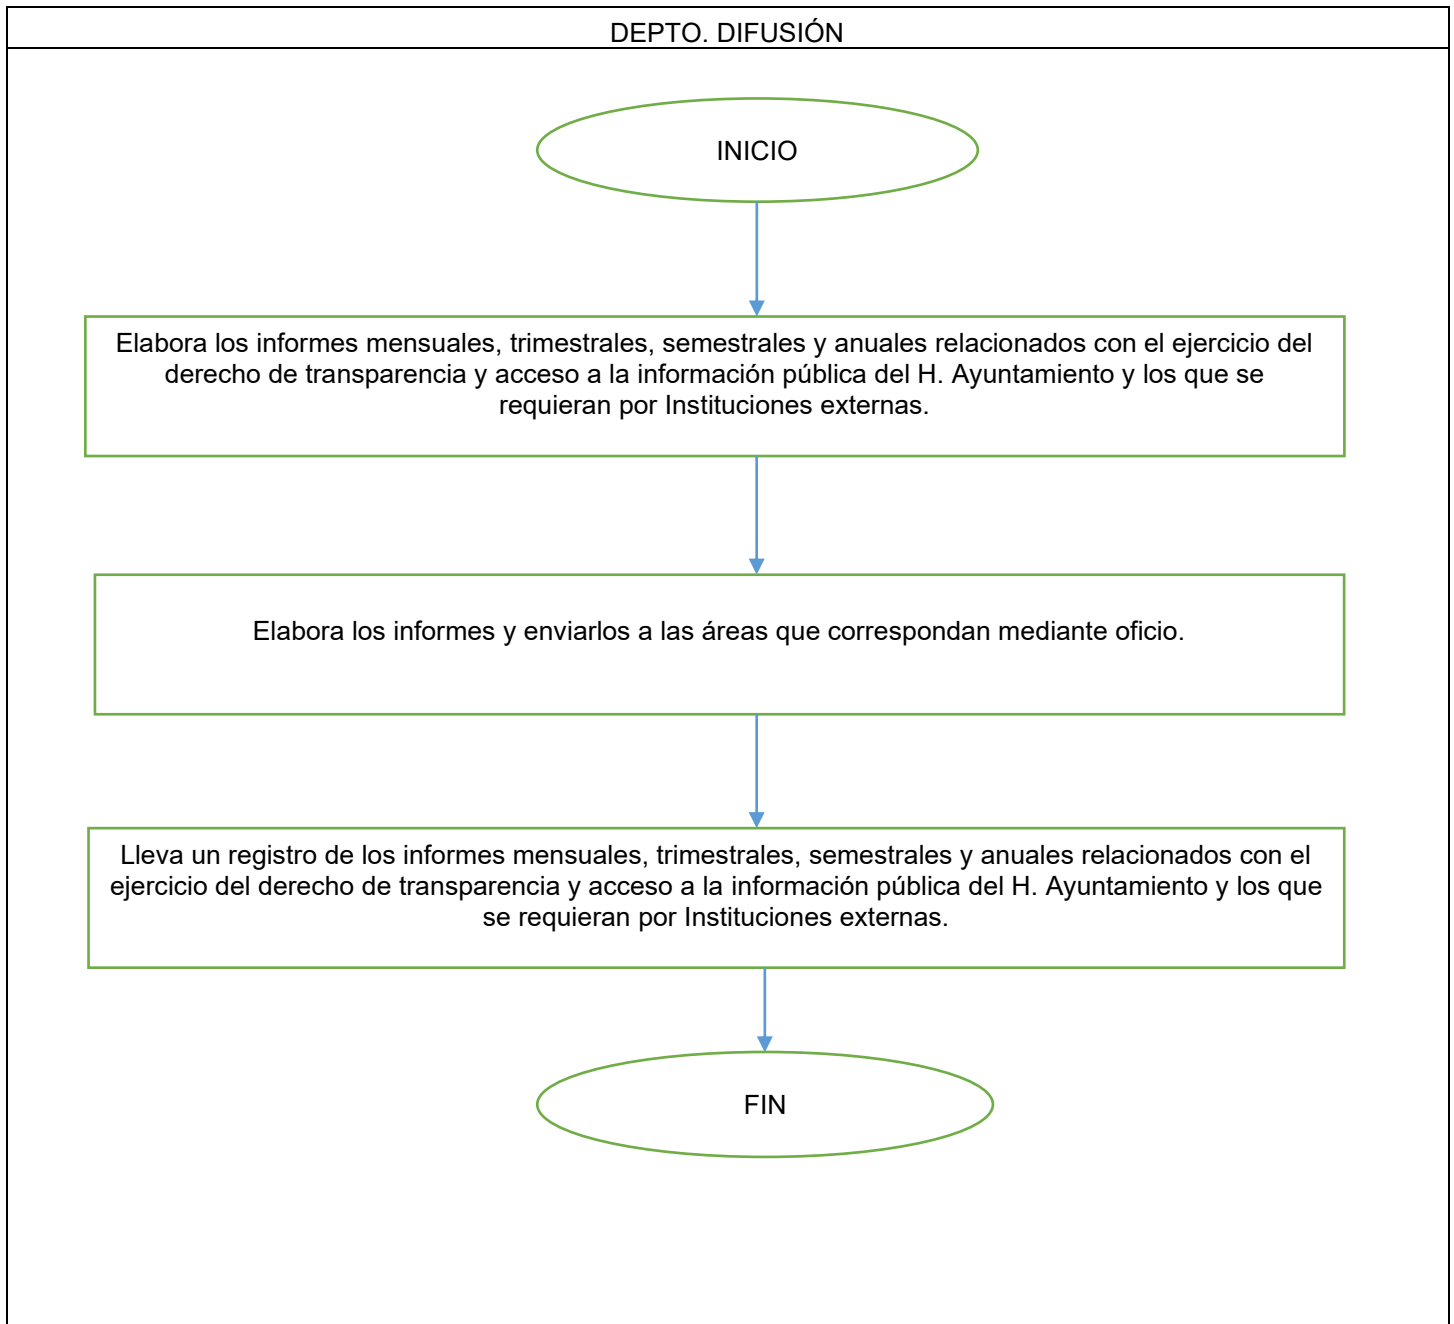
DEPTO. DIFUSIÓN

INICIO

Elabora los informes mensuales, trimestrales, semestrales y anuales relacionados con el ejercicio del derecho de transparencia y acceso a la información pública del H. Ayuntamiento y los que se requieran por Instituciones externas.

Elabora los informes y enviarlos a las áreas que correspondan mediante oficio.

Lleva un registro de los informes mensuales, trimestrales, semestrales y anuales relacionados con el ejercicio del derecho de transparencia y acceso a la información pública del H. Ayuntamiento y los que se requieran por Instituciones externas.

FIN